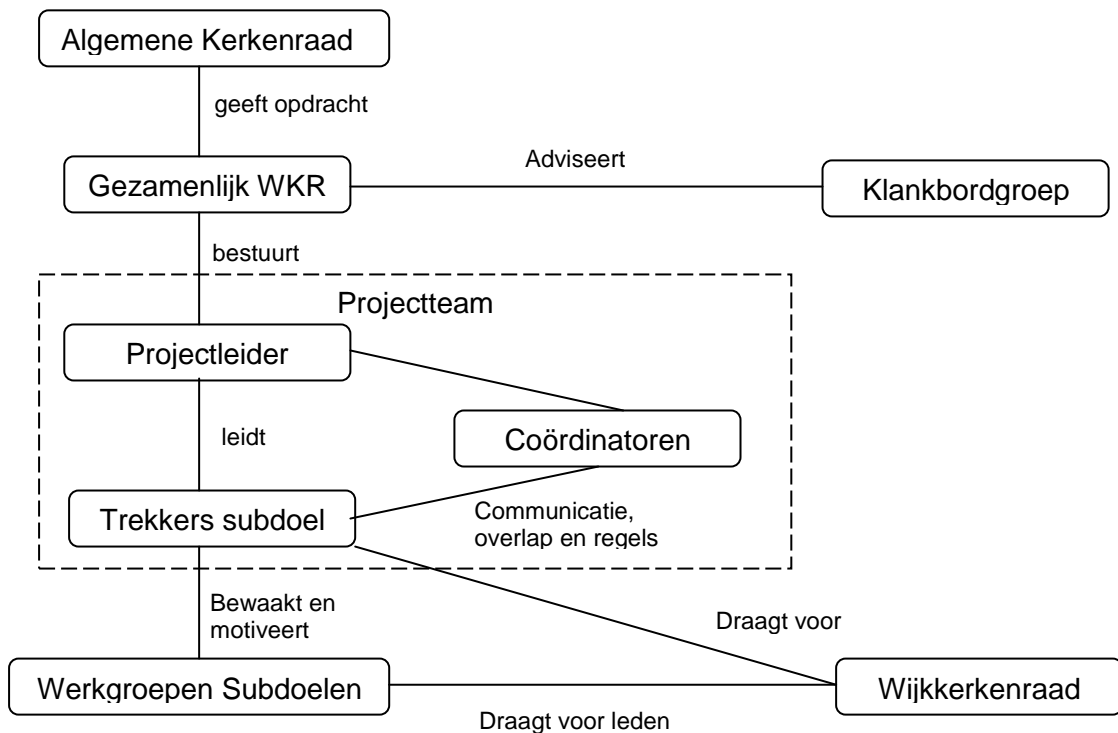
Algemene Kerkenraad

geeft opdracht

Gezamenlijk WKR

Adviseert

Klankbordgroep

bestuurt

Projectteam

Projectleider

leidt

Coördinatoren

Trekkers subdoel

Communicatie, overlap en regels

Bewaakt en motiveert

Draagt voor

Werkgroepen Subdoelen

Wijkkerkenraad

Draagt voor leden